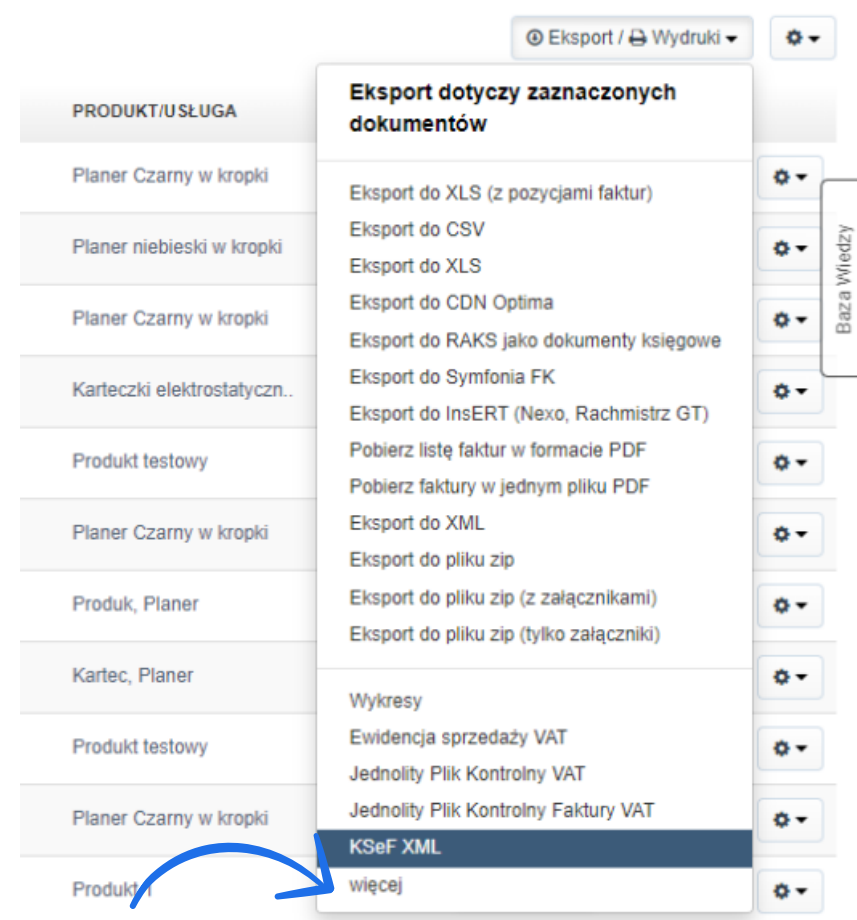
Eksport / Wydruki

PRODUKT/USŁUGA

Planer Czarny w kropki

Planer niebieski w kropki

Planer Czarny w kropki

Karteczki elektrostatyczn..

Produkt testowy

Planer Czarny w kropki

Produk, Planer

Kartec, Planer

Produkt testowy

Planer Czarny w kropki

Produkt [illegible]

Eksport dotyczy zaznaczonych dokumentów

Eksport do XLS (z pozycjami faktur)
Eksport do CSV
Eksport do XLS
Eksport do CDN Optima
Eksport do RAKS jako dokumenty księgowe
Eksport do Symfonia FK
Eksport do InsERT (Nexo, Rachmistrz GT)
Pobierz listę faktur w formacie PDF
Pobierz faktury w jednym pliku PDF
Eksport do XML
Eksport do pliku zip
Eksport do pliku zip (z załącznikami)
Eksport do pliku zip (tylko załączniki)

Wykresy
Ewidencja sprzedaży VAT
Jednolity Plik Kontrolny VAT
Jednolity Plik Kontrolny Faktury VAT
KSeF XML
więcej

Baza Wiedzy